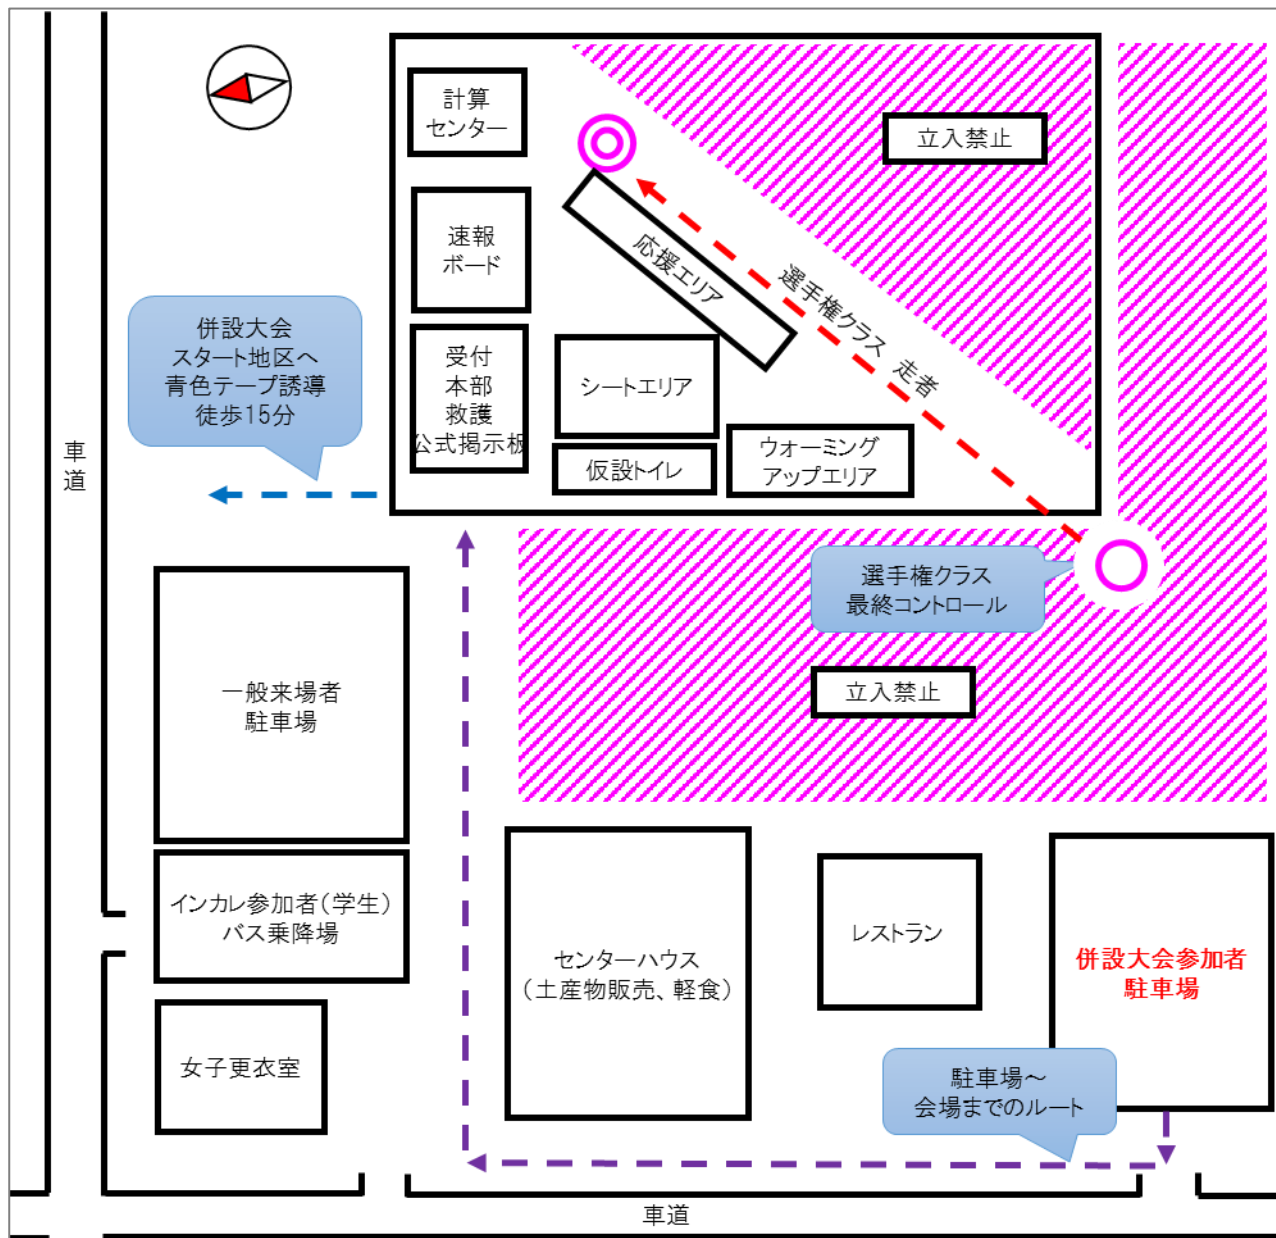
計算
センター

立入禁止

速報
ボード

応援エリア

選手権クラス 走者

併設大会
スタート地区へ
青色テープ誘導
徒歩15分

受付
本部
救護
公式掲示板

シートエリア

仮設トイレ

ウォーミング
アップエリア

車
道

選手権クラス
最終コントロール

立入禁止

一般来場者
駐車場

インカレ参加者(学生)
バス乗降場

女子更衣室

センターハウス
(土産物販売、軽食)

レストラン

併設大会参加者
駐車場

駐車場～
会場までのルート

車道